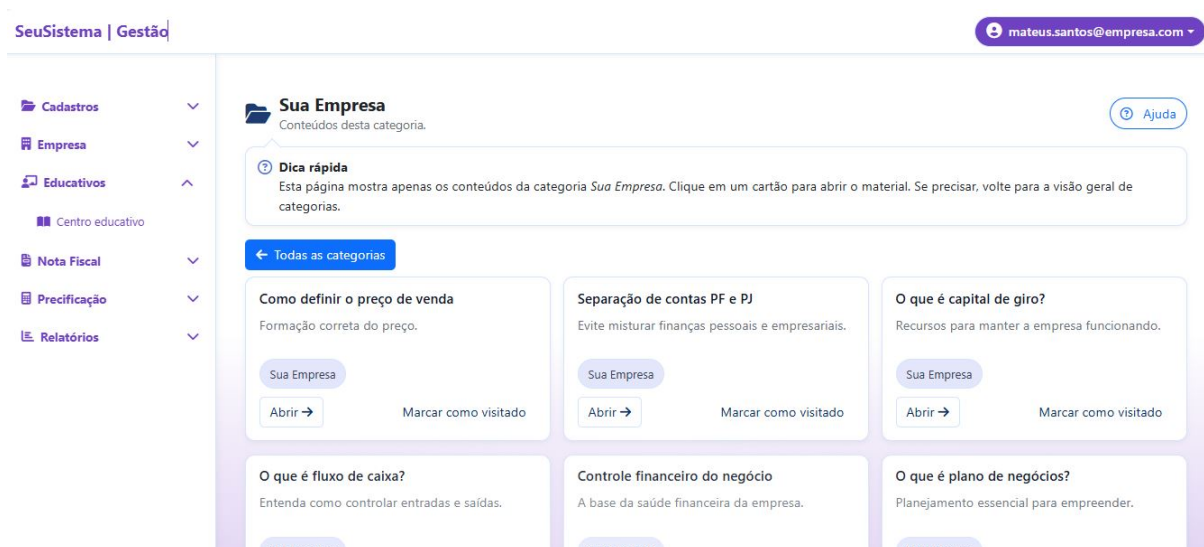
SeuSistema | Gestão

mateus.santos@empresa.com

Cadastros

Empresa

Educativos

Centro educativo

Nota Fiscal

Precificação

Relatórios

Sua Empresa
Conteúdos desta categoria.

Ajuda

Dica rápida
Esta página mostra apenas os conteúdos da categoria *Sua Empresa*. Clique em um cartão para abrir o material. Se precisar, volte para a visão geral de categorias.

← Todas as categorias

Como definir o preço de venda
Formação correta do preço.
Sua Empresa
Abrir →
Marcar como visitado

Separação de contas PF e PJ
Evite misturar finanças pessoais e empresariais.
Sua Empresa
Abrir →
Marcar como visitado

O que é capital de giro?
Recursos para manter a empresa funcionando.
Sua Empresa
Abrir →
Marcar como visitado

O que é fluxo de caixa?
Entenda como controlar entradas e saídas.

Controle financeiro do negócio
A base da saúde financeira da empresa.

O que é plano de negócios?
Planejamento essencial para empreender.